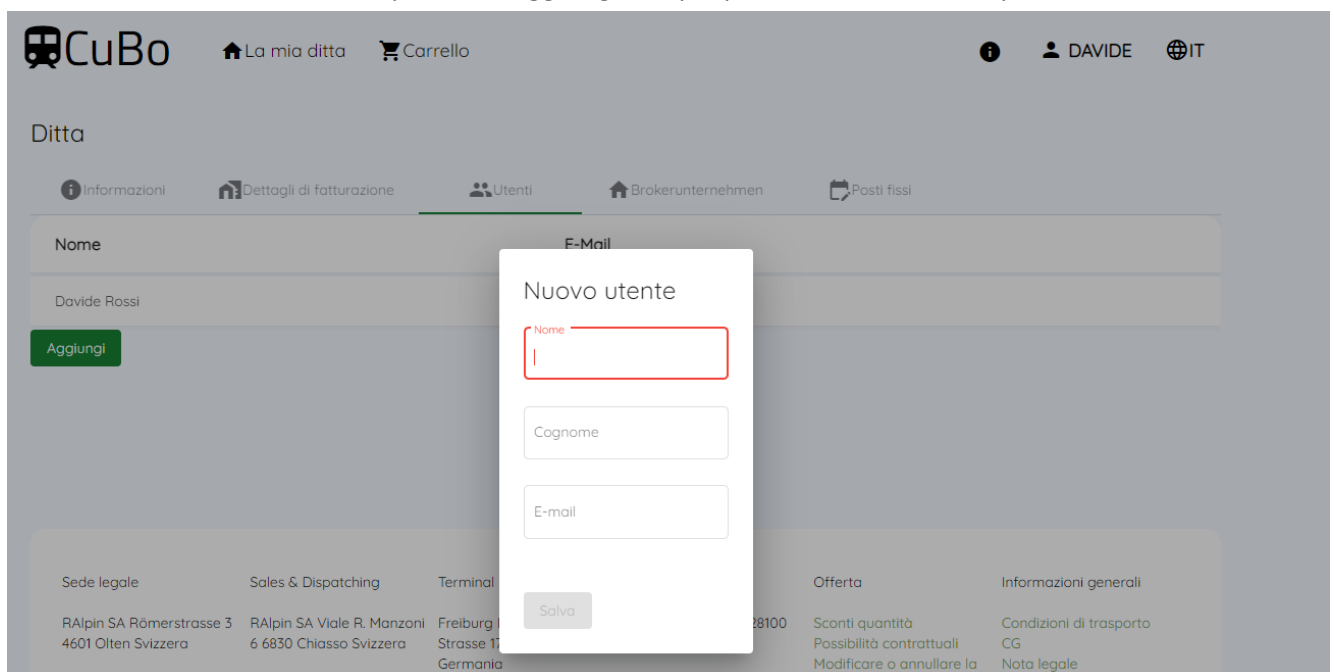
CuBo La mia ditta Carrello DAVIDE IT

Ditta

Informazioni Dettagli di fatturazione Utenti Brokerunternehmen Posti fissi

Nome E-Mail

Davide Rossi

Aggiungi

Nuovo utente

Nome

Cognome

E-mail

Salva

Sede legale
RAlpin SA Römerstrasse 3 4601 Olten Svizzera

Sales & Dispatching
RAlpin SA Viale R. Manzoni 6 6830 Chiasso Svizzera

Terminal
Freiburg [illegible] Strasse 1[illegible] Germania

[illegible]28100

Offerta
Sconti quantità
Possibilità contrattuali
Modificare o annullare la

Informazioni generali
Condizioni di trasporto
CG
Nota legale